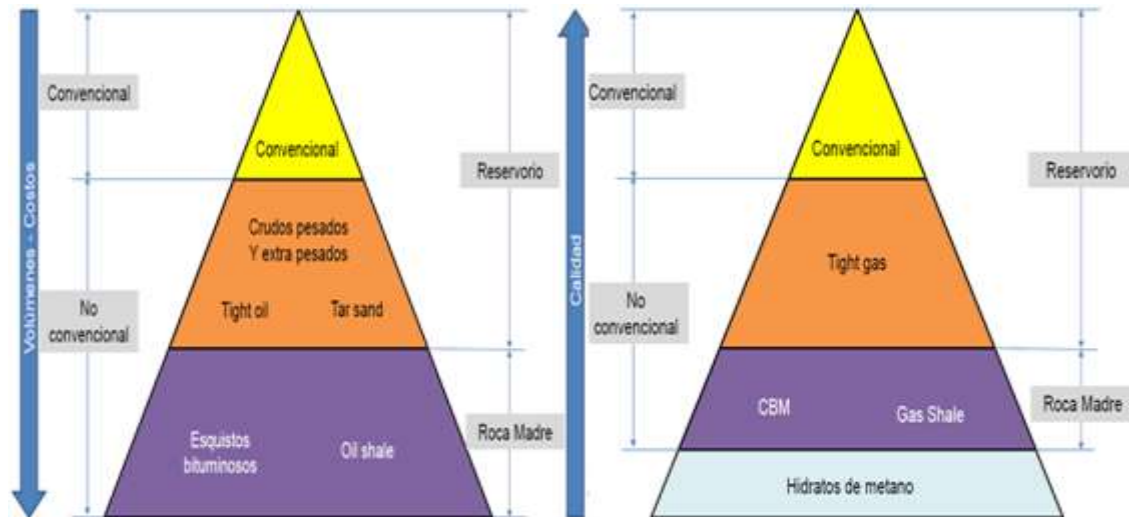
Volúmenes - Costos

Convencional

Convencional

Reservorio

Crudos pesados Y extra pesados

No convencional

Tight oil

Tar sand

Esquistos bituminosos

Oil shale

Roca Madre

Calidad

Convencional

Convencional

Reservorio

Tight gas

No convencional

CBM

Gas Shale

Roca Madre

Hidratos de metano